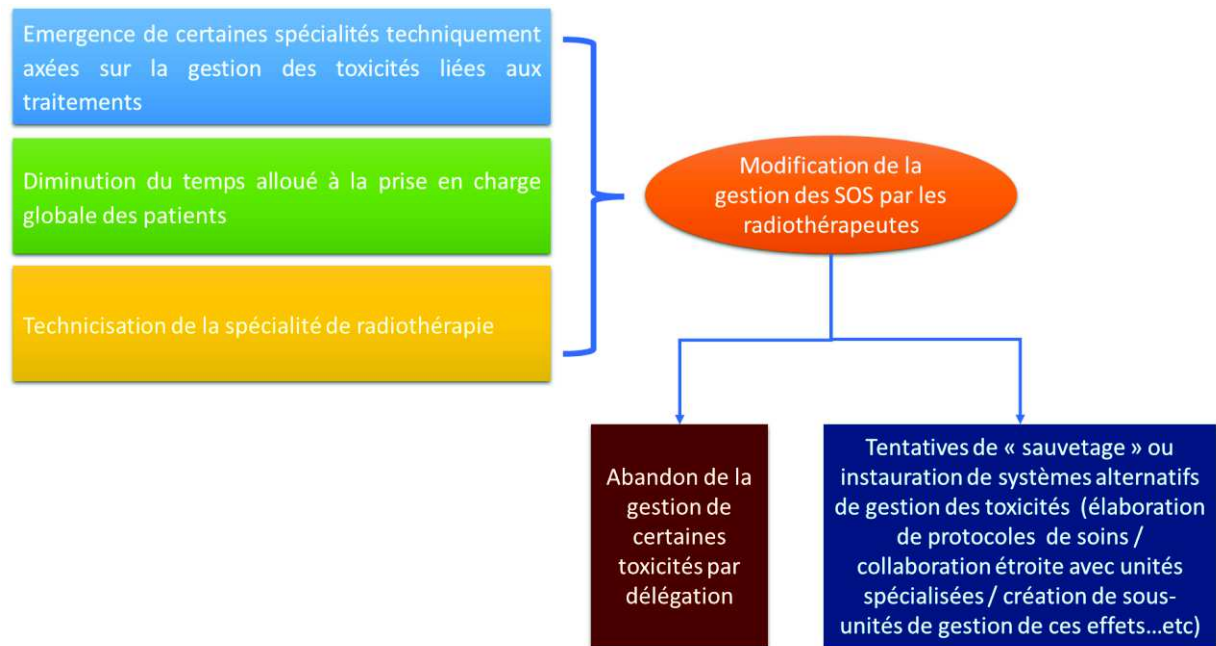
Emergence de certaines spécialités techniquement axées sur la gestion des toxicités liées aux traitements

Diminution du temps alloué à la prise en charge globale des patients

Technicisation de la spécialité de radiothérapie

Modification de la gestion des SOS par les radiothérapeutes

Abandon de la gestion de certaines toxicités par délégation

Tentatives de « sauvetage » ou instauration de systèmes alternatifs de gestion des toxicités (élaboration de protocoles de soins / collaboration étroite avec unités spécialisées / création de sous-unités de gestion de ces effets…etc)